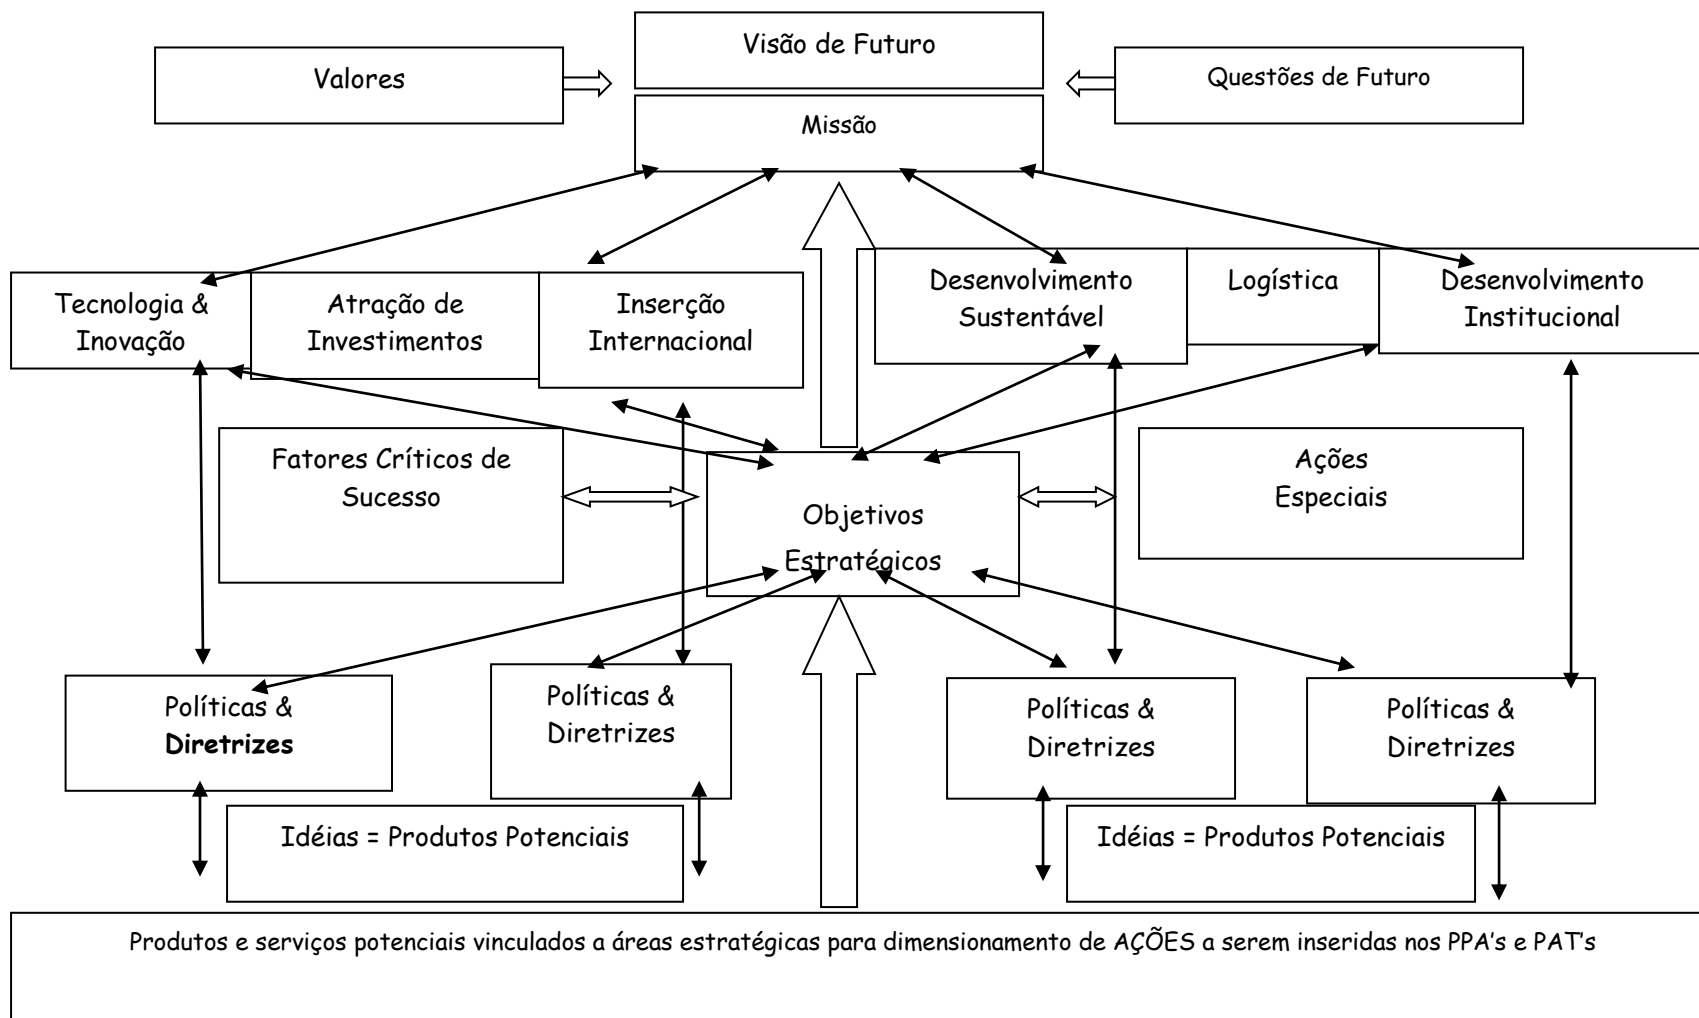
Visão de Futuro

Valores

Questões de Futuro

Missão

Tecnologia & Inovação

Atração de Investimentos

Inserção Internacional

Desenvolvimento Sustentável

Logística

Desenvolvimento Institucional

Fatores Críticos de Sucesso

Objetivos Estratégicos

Ações Especiais

Políticas & **Diretrizes**

Políticas & Diretrizes

Políticas & Diretrizes

Políticas & Diretrizes

Idéias = Produtos Potenciais

Idéias = Produtos Potenciais

Produtos e serviços potenciais vinculados a áreas estratégicas para dimensionamento de AÇÕES a serem inseridas nos PPA's e PAT's